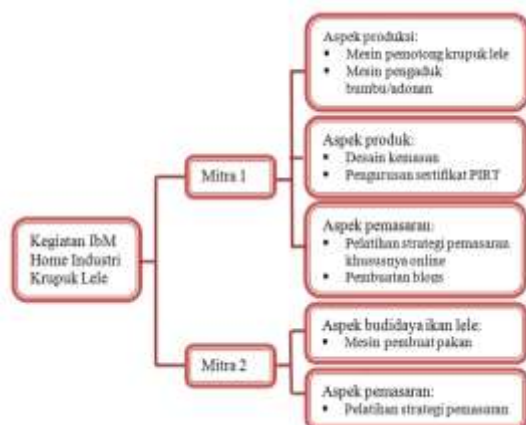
Kegiatan IbM Home Industri Krupuk Lele

Mitra 1

Aspek produksi:
• Mesin pemotong krupuk lele
• Mesin pengaduk bumbu/adonan

Aspek produk:
• Desain kemasan
• Pengurusan sertifikat PIRT

Aspek pemasaran:
• Pelatihan strategi pemasaran khususnya online
• Pembuatan blogs

Mitra 2

Aspek budidaya ikan lele:
• Mesin pembuat pakan

Aspek pemasaran:
• Pelatihan strategi pemasaran